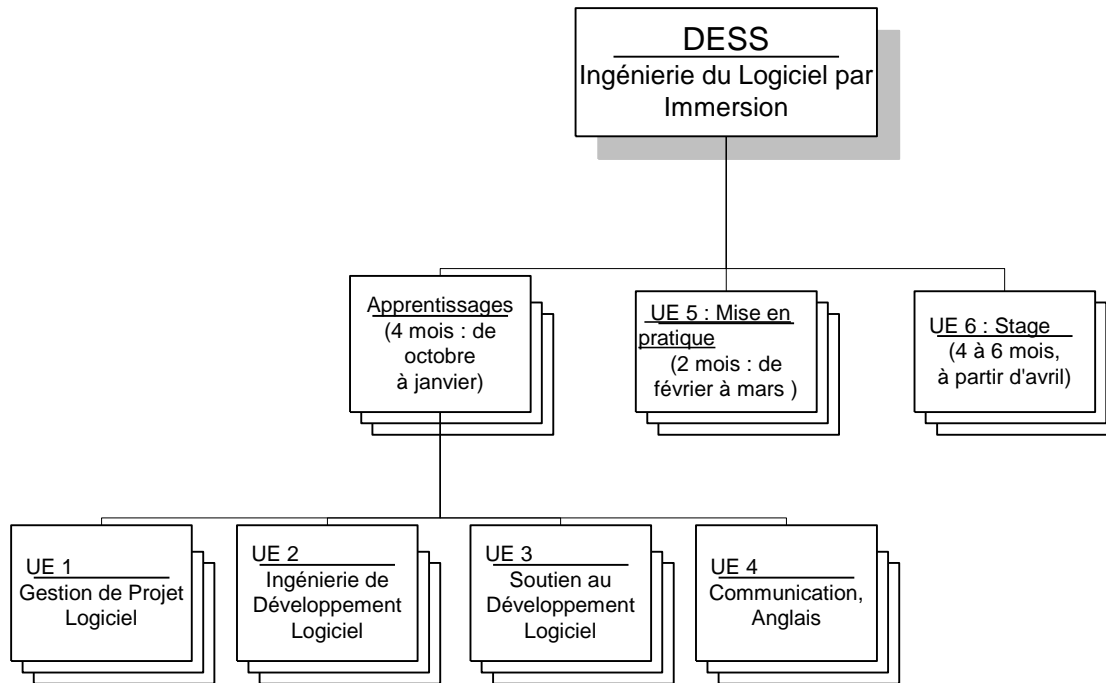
DESS
Ingénierie du Logiciel par Immersion

Apprentissages
(4 mois : de octobre à janvier)

UE 5 : Mise en pratique
(2 mois : de février à mars )

UE 6 : Stage
(4 à 6 mois, à partir d'avril)

UE 1
Gestion de Projet Logiciel

UE 2
Ingénierie de Développement Logiciel

UE 3
Soutien au Développement Logiciel

UE 4
Communication, Anglais